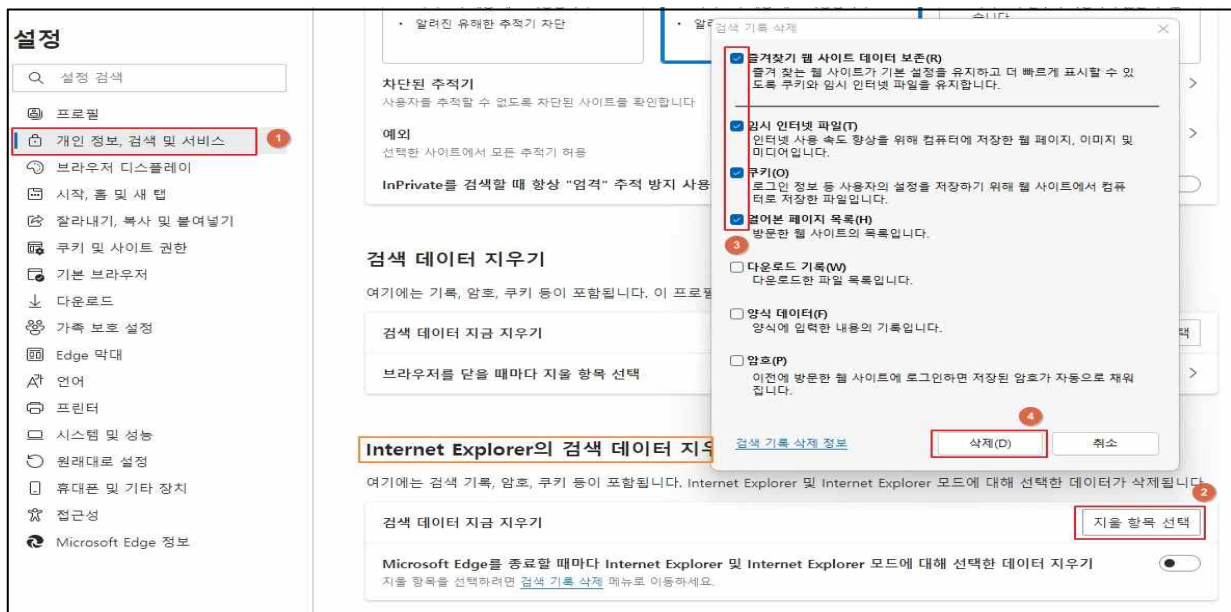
설정

설정 검색

프로필
개인 정보, 검색 및 서비스
1
브라우저 디스플레이
시작, 홈 및 새 탭
잘라내기, 복사 및 붙여넣기
쿠키 및 사이트 권한
기본 브라우저
다운로드
가족 보호 설정
Edge 막대
언어
프린터
시스템 및 성능
원래대로 설정
휴대폰 및 기타 장치
접근성
Microsoft Edge 정보

• 알려진 유해한 추적기 차단

• 알려

차단된 추적기
사용자를 추적할 수 없도록 차단된 사이트를 확인합니다

예외
선택한 사이트에서 모든 추적기 허용

InPrivate를 검색할 때 항상 "엄격" 추적 방지 사용

검색 데이터 지우기
여기에는 기록, 암호, 쿠키 등이 포함됩니다. 이 프로필

검색 데이터 지금 지우기

브라우저를 닫을 때마다 지울 항목 선택

Internet Explorer의 검색 데이터 지우

여기에는 검색 기록, 암호, 쿠키 등이 포함됩니다. Internet Explorer 및 Internet Explorer 모드에 대해 선택한 데이터가 삭제됩니다.
2

검색 데이터 지금 지우기
지울 항목 선택

Microsoft Edge를 종료할 때마다 Internet Explorer 및 Internet Explorer 모드에 대해 선택한 데이터 지우기
지울 항목을 선택하려면 검색 기록 삭제 메뉴로 이동하세요.

검색 기록 삭제

즐겨찾기 웹 사이트 데이터 보존(R)
즐겨 찾는 웹 사이트가 기본 설정을 유지하고 더 빠르게 표시할 수 있도록 쿠키와 임시 인터넷 파일을 유지합니다.

임시 인터넷 파일(T)
인터넷 사용 속도 향상을 위해 컴퓨터에 저장한 웹 페이지, 이미지 및 미디어입니다.

쿠키(O)
로그인 정보 등 사용자의 설정을 저장하기 위해 웹 사이트에서 컴퓨터로 저장한 파일입니다.

열어본 페이지 목록(H)
방문한 웹 사이트의 목록입니다.
3

다운로드 기록(W)
다운로드한 파일 목록입니다.

양식 데이터(F)
양식에 입력한 내용의 기록입니다.

암호(P)
이전에 방문한 웹 사이트에 로그인하면 저장된 암호가 자동으로 채워집니다.

4
검색 기록 삭제 정보
삭제(D)
취소